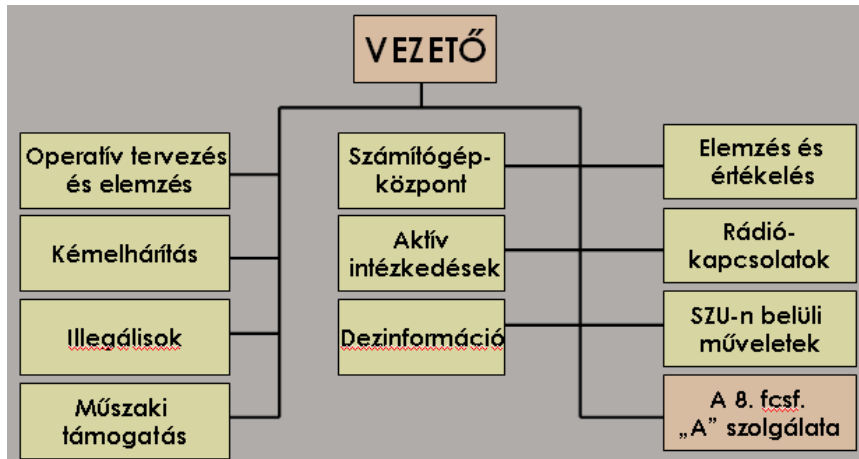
VEZETŐ

Operatív tervezés és elemzés

Kémelhárítás

Illegálisok

Műszaki támogatás

Számítógép-központ

Aktív intézkedések

Dezinformáció

Elemzés és értékelés

Rádió-kapcsolatok

SZU-n belüli műveletek

A 8. fcsf. „A” szolgálata